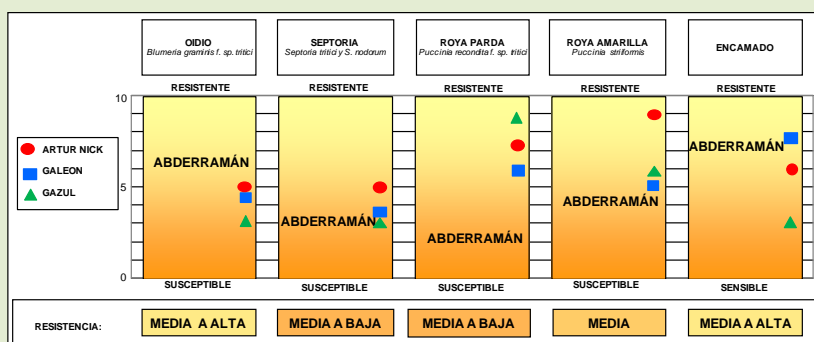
OIDIO
Blumeria graminis f. sp. tritici

SEPTORIA
Septoria tritici y S. nodorum

ROYA PARDA
Puccinia recondita f. sp. tritici

ROYA AMARILLA
Puccinia striiformis

ENCAMADO

RESISTENTE | RESISTENTE | RESISTENTE | RESISTENTE | RESISTENTE

10
5
0

ARTUR NICK
GALEON
GAZUL

ABDERRAMÁN
ABDERRAMÁN
ABDERRAMÁN
ABDERRAMÁN
ABDERRAMÁN

SUSCEPTIBLE | SUSCEPTIBLE | SUSCEPTIBLE | SUSCEPTIBLE | SENSIBLE

RESISTENCIA: MEDIA A ALTA | MEDIA A BAJA | MEDIA A BAJA | MEDIA | MEDIA A ALTA